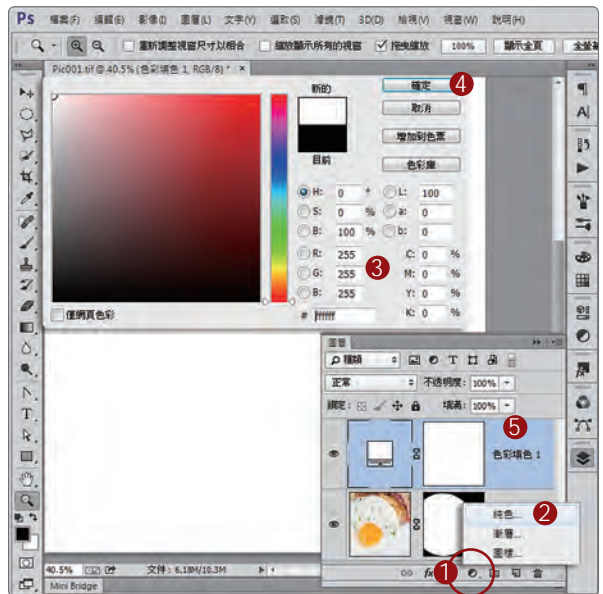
Ps 檔案(F) 編輯(E) 影像(I) 圖層(L) 文字(Y) 選取(S) 濾鏡(T) 3D(D) 檢視(V) 視窗(W) 說明(H)

重新調整視窗尺寸以符合 縮放顯示所有的視窗 ✓ 拖曳縮放 100% 顯示全頁 全螢幕

Pic001.tif @ 40.5% (色彩填色 1, RGB/8) *

新的

目前

確定 4

取消

增加到色票

色彩庫

H: 0 °
S: 0 %
B: 100 %
R: 255
G: 255 3
B: 255
L: 100
a: 0
b: 0
C: 0 %
M: 0 %
Y: 0 %
K: 0 %

# ffffff

僅網頁色彩

圖層

種類

正常 不透明度: 100%

鎖定: 填滿: 100%

5

色彩填色 1

純色... 2
漸層...
圖樣...

1

40.5% 文件: 6.18M/10.3M

Mini Bridge